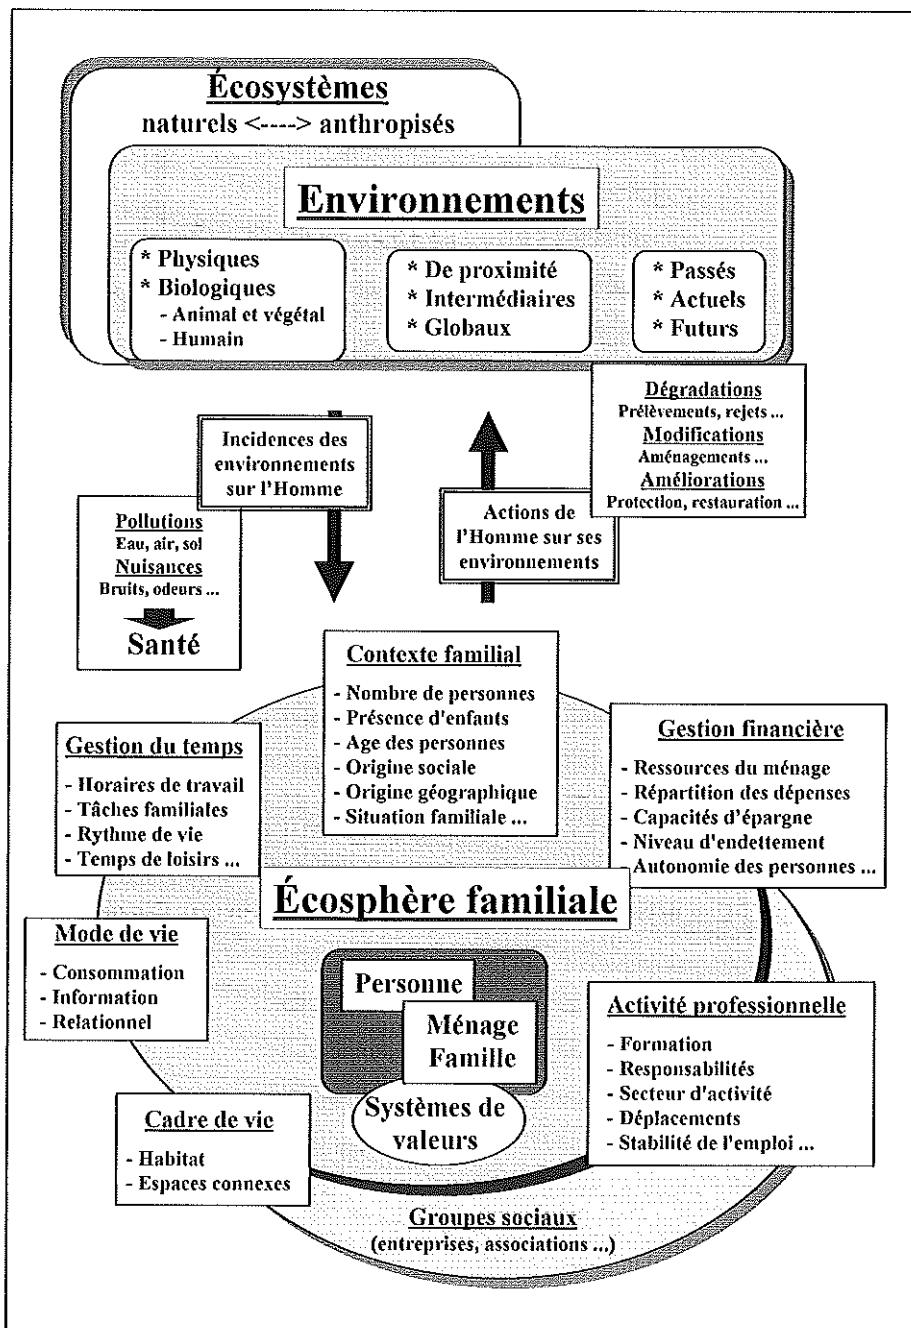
Écosystèmes
naturels <----> anthropisés

Environnements

* Physiques
* Biologiques
- Animal et végétal
- Humain

* De proximité
* Intermédiaires
* Globaux

* Passés
* Actuels
* Futurs

Dégradations
Prélèvements, rejets ...
Modifications
Aménagements ...
Améliorations
Protection, restauration ...

Incidences des environnements sur l'Homme

Actions de l'Homme sur ses environnements

Pollutions
Eau, air, sol
Nuisances
Bruits, odeurs ...
Santé

Contexte familial
- Nombre de personnes
- Présence d'enfants
- Age des personnes
- Origine sociale
- Origine géographique
- Situation familiale ...

Gestion du temps
- Horaires de travail
- Tâches familiales
- Rythme de vie
- Temps de loisirs ...

Gestion financière
- Ressources du ménage
- Répartition des dépenses
- Capacités d'épargne
- Niveau d'endettement
- Autonomie des personnes ...

Écosphère familiale

Mode de vie
- Consommation
- Information
- Relationnel

Personne
Ménage
Famille
Systèmes de valeurs

Activité professionnelle
- Formation
- Responsabilités
- Secteur d'activité
- Déplacements
- Stabilité de l'emploi ...

Cadre de vie
- Habitat
- Espaces connexes

Groupes sociaux
(entreprises, associations ...)